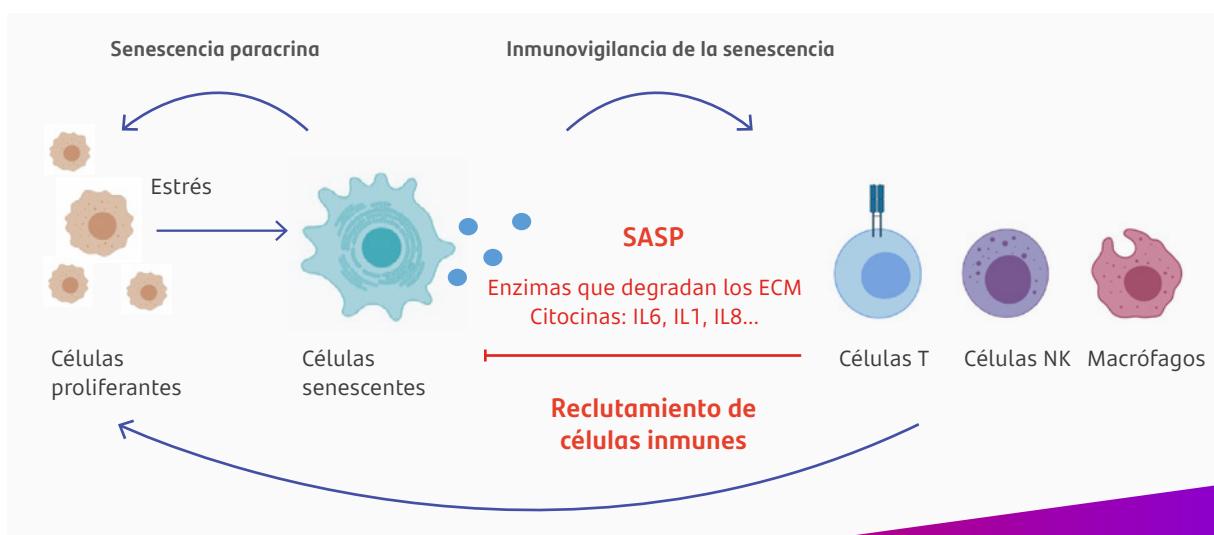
Senescencia paracrina

Inmunovigilancia de la senescencia

Estrés

SASP

Enzimas que degradan los ECM
Citocinas: IL6, IL1, IL8...

Células proliferantes

Células senescentes

Células T

Células NK

Macrófagos

Reclutamiento de células inmunes